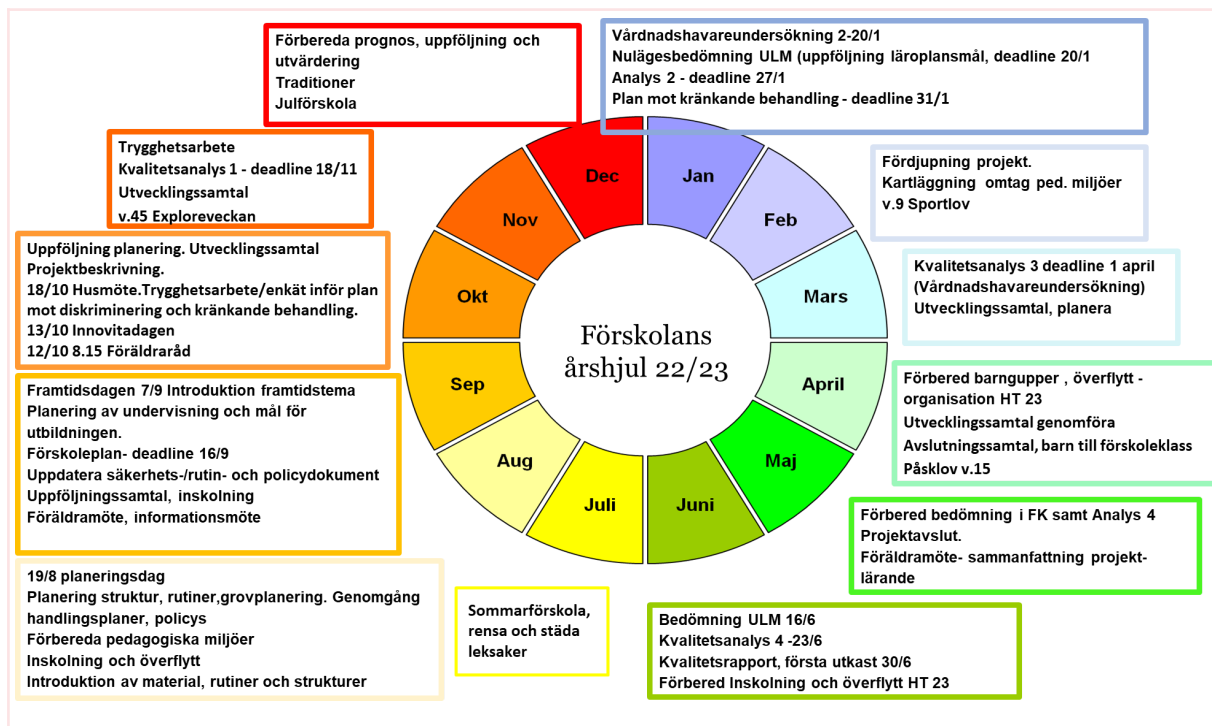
Förbereda prognos, uppföljning och utvärdering
Traditioner
Julförskola

Vårdnadshavareundersökning 2-20/1
Nulägesbedömning ULM (uppföljning läroplansmål, deadline 20/1
Analys 2 - deadline 27/1
Plan mot kränkande behandling - deadline 31/1

Trygghetsarbete
Kvalitetsanalys 1 - deadline 18/11
Utvecklingssamtal
v.45 Exploreveckan

Fördjupning projekt.
Kartläggning omtag ped. miljöer
v.9 Sportlov

Uppföljning planering. Utvecklingssamtal
Projektbeskrivning.
18/10 Husmöte.Trygghetsarbete/enkät inför plan mot diskriminering och kränkande behandling.
13/10 Innovitadagen
12/10 8.15 Föräldraråd

Kvalitetsanalys 3 deadline 1 april (Vårdnadshavareundersökning)
Utvecklingssamtal, planera

Dec
Jan
Nov
Feb
Okt
Mars
Förskolans årshjul 22/23
Sep
April
Aug
Maj
Juli
Juni

Framtidsdagen 7/9 Introduktion framtidstema
Planering av undervisning och mål för utbildningen.
Förskoleplan- deadline 16/9
Uppdatera säkerhets-/rutin- och policydokument
Uppföljningssamtal, inskolning
Föräldramöte, informationsmöte

Förbered barngupper , överflytt - organisation HT 23
Utvecklingssamtal genomföra
Avslutningssamtal, barn till förskoleklass
Påsklov v.15

Förbered bedömning i FK samt Analys 4
Projektavslut.
Föräldramöte- sammanfattning projektlärande

19/8 planeringsdag
Planering struktur, rutiner,grovplanering. Genomgång handlingsplaner, policys
Förbereda pedagogiska miljöer
Inskolning och överflytt
Introduktion av material, rutiner och strukturer

Sommarförskola, rensa och städa leksaker

Bedömning ULM 16/6
Kvalitetsanalys 4 -23/6
Kvalitetsrapport, första utkast 30/6
Förbered Inskolning och överflytt HT 23